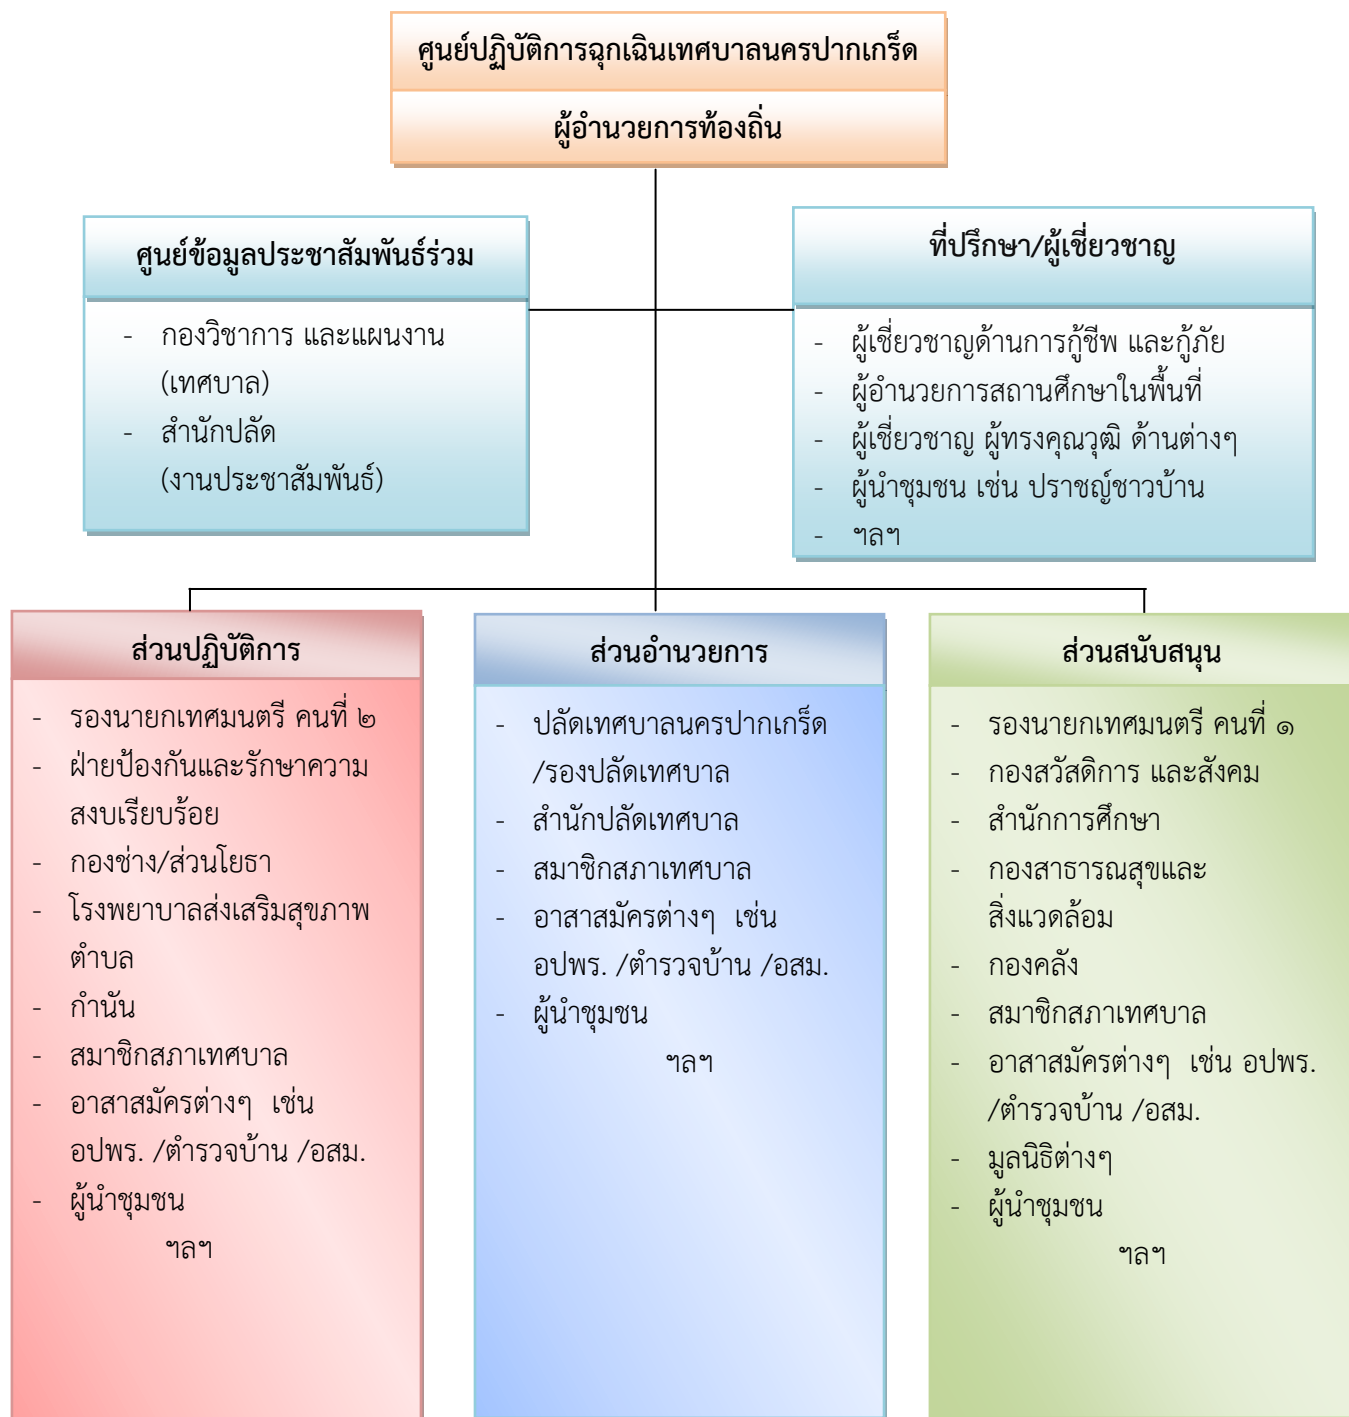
ศูนย์ปฏิบัติการฉุกเฉินเทศบาลนครปากเกร็ด

ผู้อำนวยการท้องถิ่น

ศูนย์ข้อมูลประชาสัมพันธ์ร่วม

- กองวิชาการ และแผนงาน (เทศบาล)
- สำนักปลัด (งานประชาสัมพันธ์)

ที่ปรึกษา/ผู้เชี่ยวชาญ

- ผู้เชี่ยวชาญด้านการกู้ชีพ และกู้ภัย
- ผู้อำนวยการสถานศึกษาในพื้นที่
- ผู้เชี่ยวชาญ ผู้ทรงคุณวุฒิ ด้านต่างๆ
- ผู้นำชุมชน เช่น ปราชญ์ชาวบ้าน
- ฯลฯ

ส่วนปฏิบัติการ

- รองนายกเทศมนตรี คนที่ ๒
- ฝ่ายป้องกันและรักษาความสงบเรียบร้อย
- กองช่าง/ส่วนโยธา
- โรงพยาบาลส่งเสริมสุขภาพตำบล
- กำนัน
- สมาชิกสภาเทศบาล
- อาสาสมัครต่างๆ เช่น อปพร. /ตำรวจบ้าน /อสม.
- ผู้นำชุมชน

ฯลฯ

ส่วนอำนวยการ

- ปลัดเทศบาลนครปากเกร็ด /รองปลัดเทศบาล
- สำนักปลัดเทศบาล
- สมาชิกสภาเทศบาล
- อาสาสมัครต่างๆ เช่น อปพร. /ตำรวจบ้าน /อสม.
- ผู้นำชุมชน

ฯลฯ

ส่วนสนับสนุน

- รองนายกเทศมนตรี คนที่ ๑
- กองสวัสดิการ และสังคม
- สำนักการศึกษา
- กองสาธารณสุขและสิ่งแวดล้อม
- กองคลัง
- สมาชิกสภาเทศบาล
- อาสาสมัครต่างๆ เช่น อปพร. /ตำรวจบ้าน /อสม.
- มูลนิธิต่างๆ
- ผู้นำชุมชน

ฯลฯ